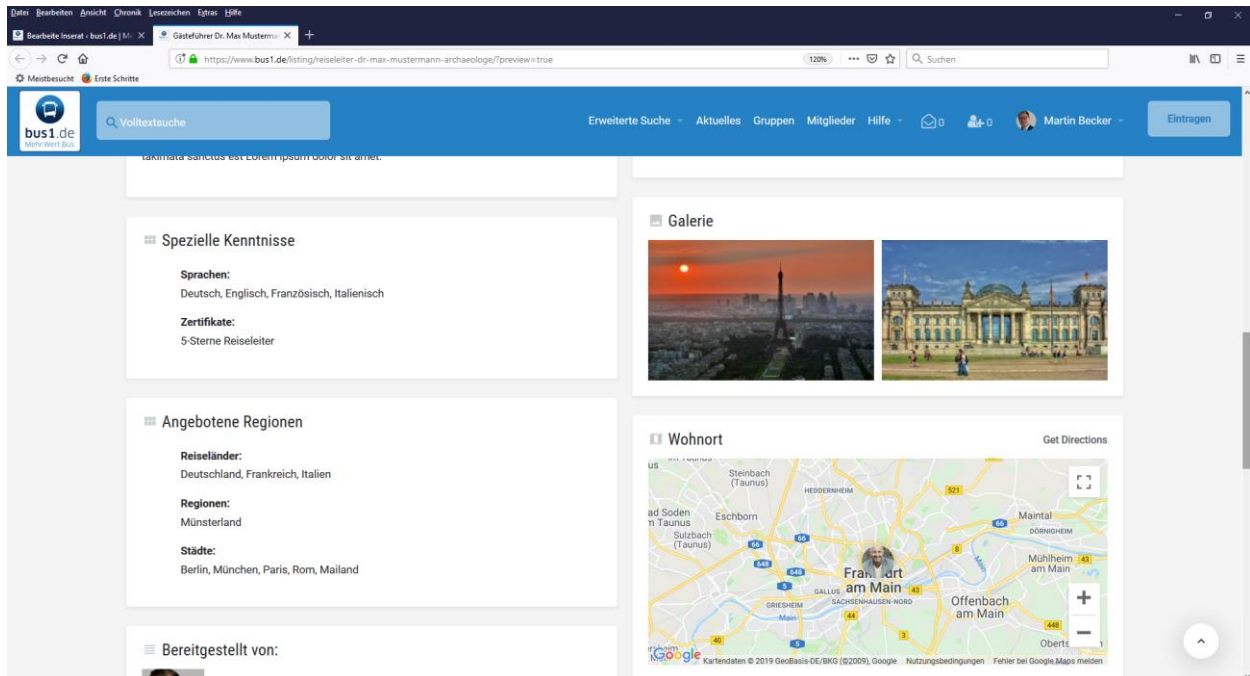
Datei Bearbeiten Ansicht Chronik Lesezeichen Extras Hilfe

Bearbeite Inserat ‹ bus1.de | M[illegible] ×
Gästeführer Dr. Max Musterma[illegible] ×
+

https://www.bus1.de/listing/reiseleiter-dr-max-mustermann-archaeologe/?preview=true
120%
Suchen

Meistbesucht
Erste Schritte

bus1.de
Mehr.Wert.Bus

Volltextsuche

Erweiterte Suche
Aktuelles
Gruppen
Mitglieder
Hilfe
0
0
Martin Becker
Eintragen

takimata sanctus est Lorem ipsum dolor sit amet.

Spezielle Kenntnisse

Sprachen:
Deutsch, Englisch, Französisch, Italienisch

Zertifikate:
5-Sterne Reiseleiter

Angebotene Regionen

Reiseländer:
Deutschland, Frankreich, Italien

Regionen:
Münsterland

Städte:
Berlin, München, Paris, Rom, Mailand

Bereitgestellt von:

Galerie

Wohnort

Get Directions

Steinbach (Taunus)
HEDDERNHEIM
Bad Soden am Taunus
Eschborn
Sulzbach (Taunus)
Maintal
DÖRNIGHEIM
Mühlheim am Main
Frankfurt am Main
GALLUS
SACHSENHAUSEN-NORD
GRIESHEIM
Offenbach am Main
Obertshausen

Google
Kartendaten © 2019 GeoBasis-DE/BKG (©2009), Google
Nutzungsbedingungen
Fehler bei Google Maps melden